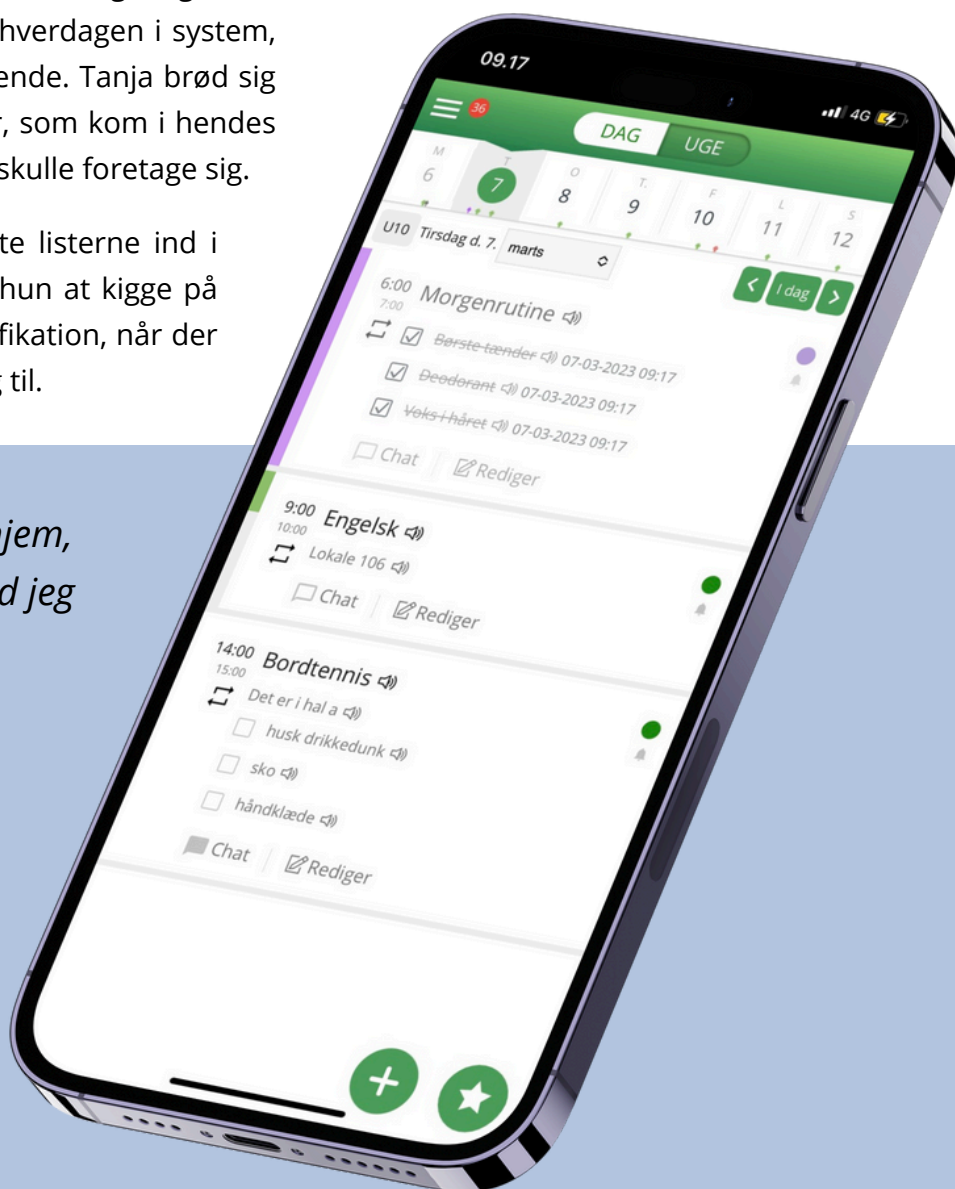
hverdagen i system, ende. Tanja brød sig , som kom i hendes skulle foretage sig.

te listerne ind i hun at kigge på fikation, når der til.

jem, d jeg

09.17

36

DAG UGE

M 6
T 7
O 8
T. 9
F 10
L 11
S 12

U10 Tirsdag d. 7. marts

I dag

6:00 7:00 Morgenrutine

Børste tænder 07-03-2023 09:17

Deodorant 07-03-2023 09:17

Voks i håret 07-03-2023 09:17

Chat Rediger

9:00 10:00 Engelsk

Lokale 106

Chat Rediger

14:00 15:00 Bordtennis

Det er i hal a

husk drikkedunk

sko

håndklæde

Chat Rediger